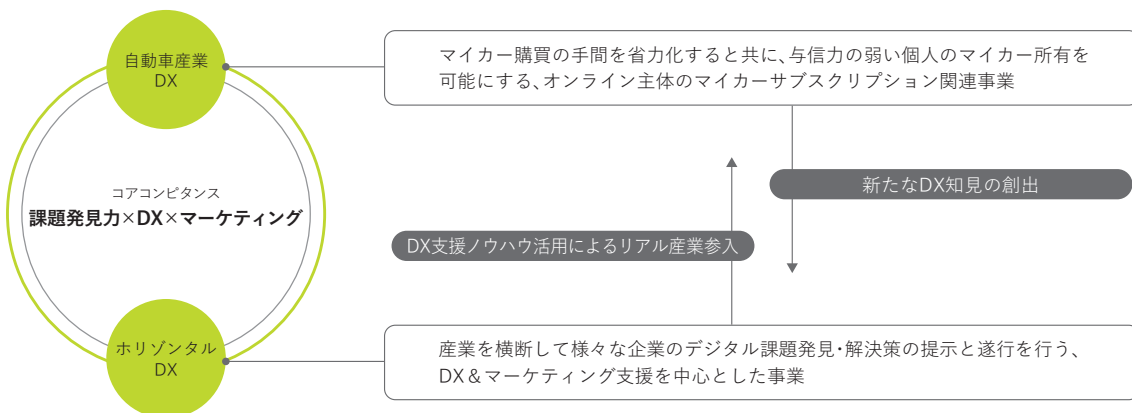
自動車産業
DX

コアコンピタンス
課題発見力×DX×マーケティング

ホリゾンタル
DX

マイカー購買の手間を省力化すると共に、与信力の弱い個人のマイカー所有を可能にする、オンライン主体のマイカーサブスクリプション関連事業

新たなDX知見の創出

DX支援ノウハウ活用によるリアル産業参入

産業を横断して様々な企業のデジタル課題発見・解決策の提示と遂行を行う、DX＆マーケティング支援を中心とした事業